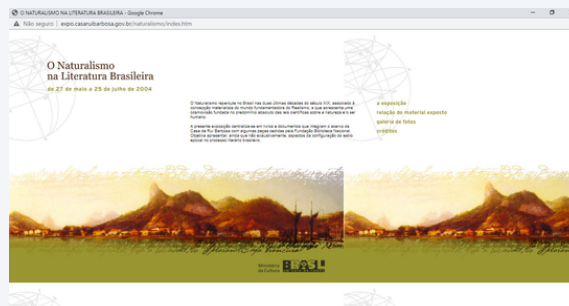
O NATURALISMO NA LITERATURA BRASILEIRA - Google Chrome
Não seguro | expo.casaruibarbosa.gov.br/naturalismo/index.htm

O Naturalismo na Literatura Brasileira
de 27 de maio a 25 de julho de 2004

O Naturalismo repercute no Brasil nas duas últimas décadas do século XIX, associado à concepção materialista do mundo fundamentadora do Realismo, e que apresenta uma ascensão fundada no predomínio absoluto das leis científicas sobre a natureza e o ser humano.

A presente exposição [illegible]

a exposição
relação de material exposto
galeria de fotos
créditos

Ministério da Cultura BRASIL